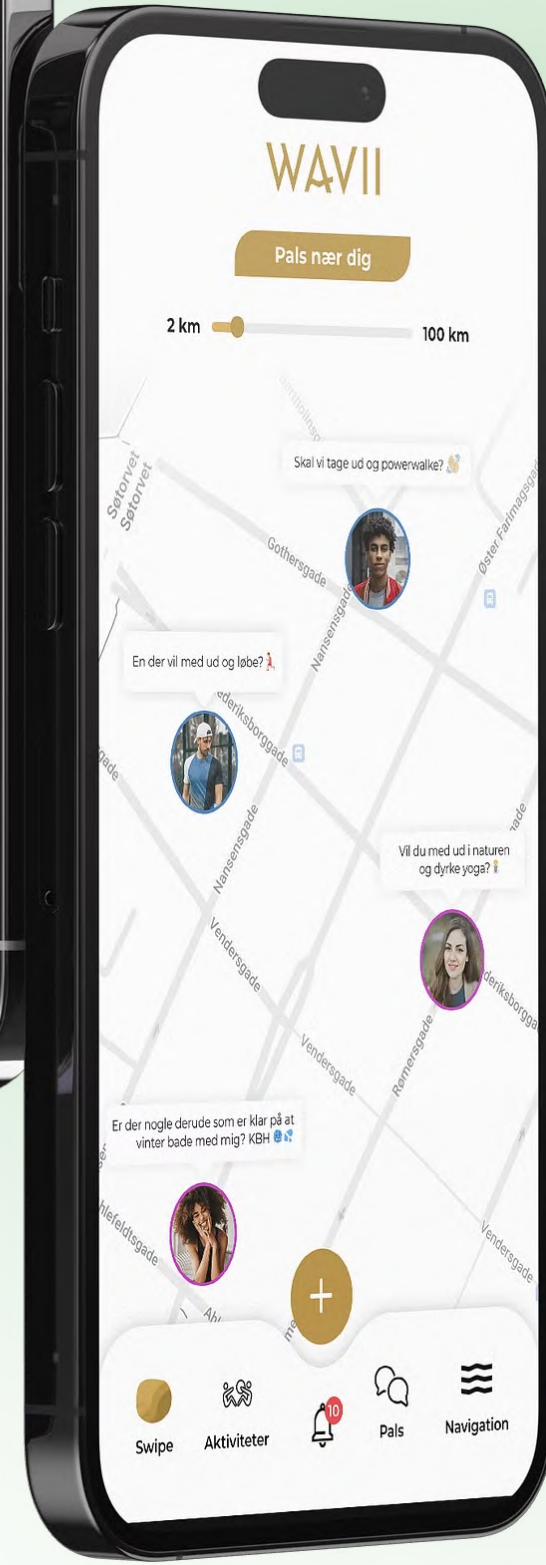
WAVII

Pals nær dig

2 km

100 km

Søtorvet

Søtorvet

Skal vi tage ud og powerwalke?

Gothersgade

Nansensgade

Øster Farimagsgade

En der vil med ud og løbe?

Frederiksborggade

Nansensgade

Vil du med ud i naturen og dyrke yoga?

Vendersgade

Vendersgade

Rømersgade

Frederiksborggade

Er der nogle derude som er klar på at vinter bade med mig? KBH

Ahlefeldtsgade

Vendersgade

+

Swipe

Aktiviteter

10

Pals

Navigation